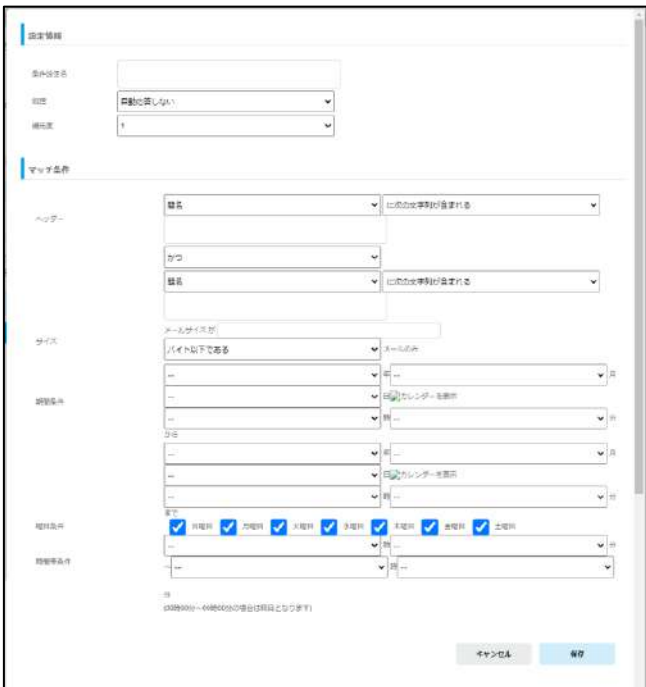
設定情報

条件設定名

処理　自動処理しない

優先度　1

マッチ条件

ヘッダー　題名　に次の文字列が含まれる

かつ

題名　に次の文字列が含まれる

サイズ　メールサイズが

バイト以下である　メールのみ

期間条件　--　年 --　月

--　日 カレンダーを表示

--　時 --　分

から

--　年 --　月

--　日 カレンダーを表示

--　時 --　分

まで

曜日条件　月曜日　火曜日　水曜日　木曜日　金曜日　土曜日　日曜日

--　時 --　分

時間帯条件　~ --　時 --

分

(0時00分～0時00分の場合は翌日となります)

キャンセル　保存